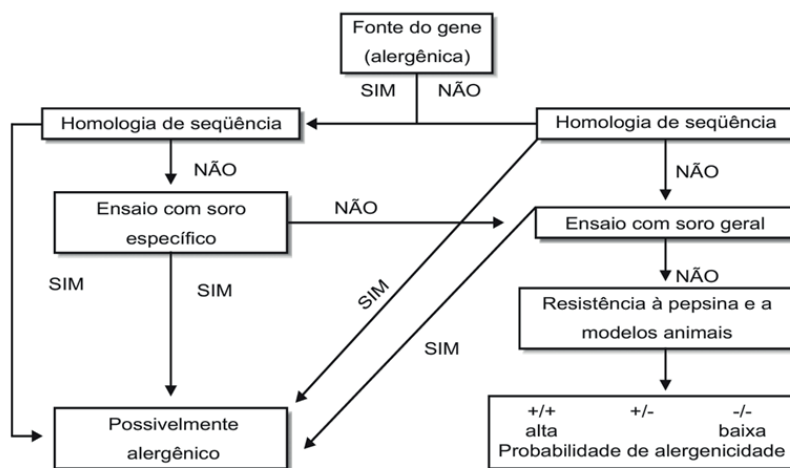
Fonte do gene (alergênica)

SIM

NÃO

Homologia de seqüência

Homologia de seqüência

NÃO

NÃO

Ensaio com soro específico

NÃO

Ensaio com soro geral

NÃO

SIM

SIM

SIM

Resistência à pepsina e a modelos animais

SIM

Possivelmente alergênico

+/+
alta

+/-

-/-
baixa

Probabilidade de alergenicidade